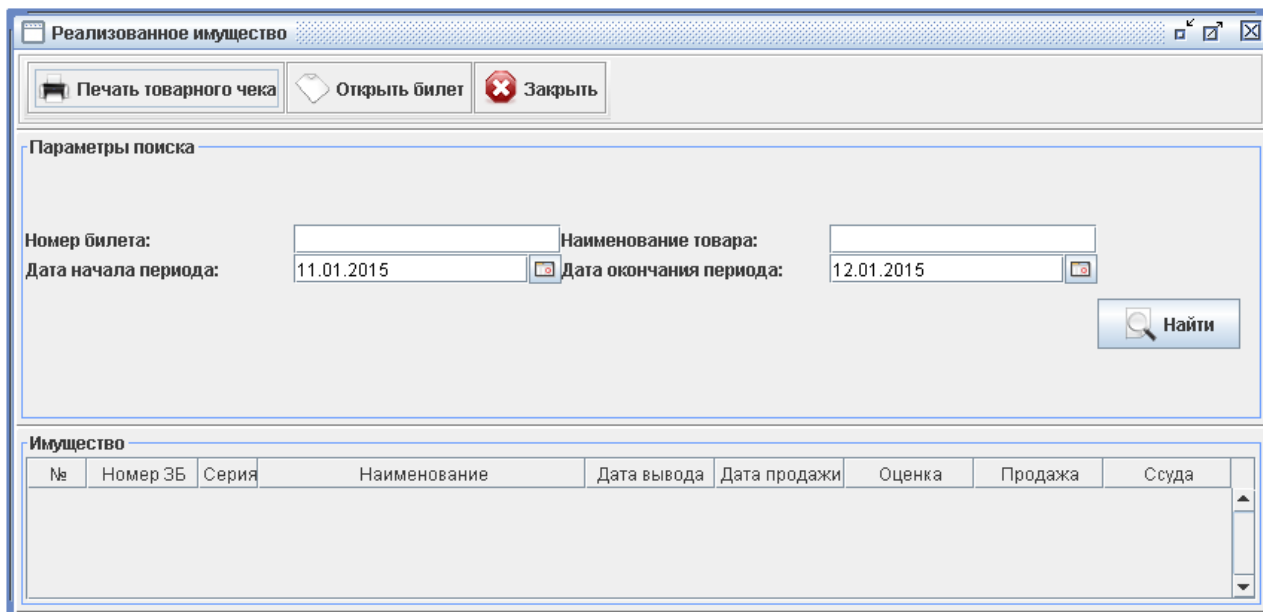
Реализованное имущество

Печать товарного чека
Открыть билет
Закрыть

Параметры поиска

Номер билета:
Наименование товара:
Дата начала периода: 11.01.2015
Дата окончания периода: 12.01.2015
Найти

Имущество

| № | Номер ЗБ | Серия | Наименование | Дата вывода | Дата продажи | Оценка | Продажа | Ссуда |
|---|---|---|---|---|---|---|---|---|